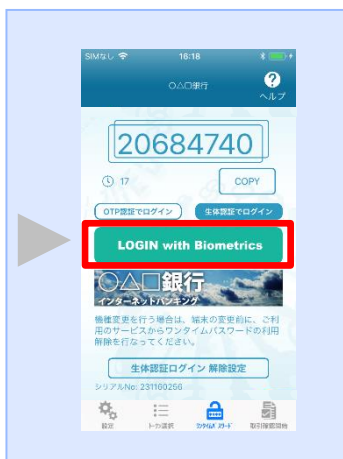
SIMなし 16:18

○△□銀行

ヘルプ

20684740

17

COPY

OTP認証でログイン

生体認証でログイン

LOGIN with Biometrics

○△□銀行

インターネットバンキング

機種変更を行う場合は、端末の変更前に、ご利用のサービスからワンタイムパスワードの利用解除を行なってください。

生体認証ログイン 解除設定

シリアルNo: 231100266

設定

トークン選択

ワンタイムパスワード

取引履歴照会